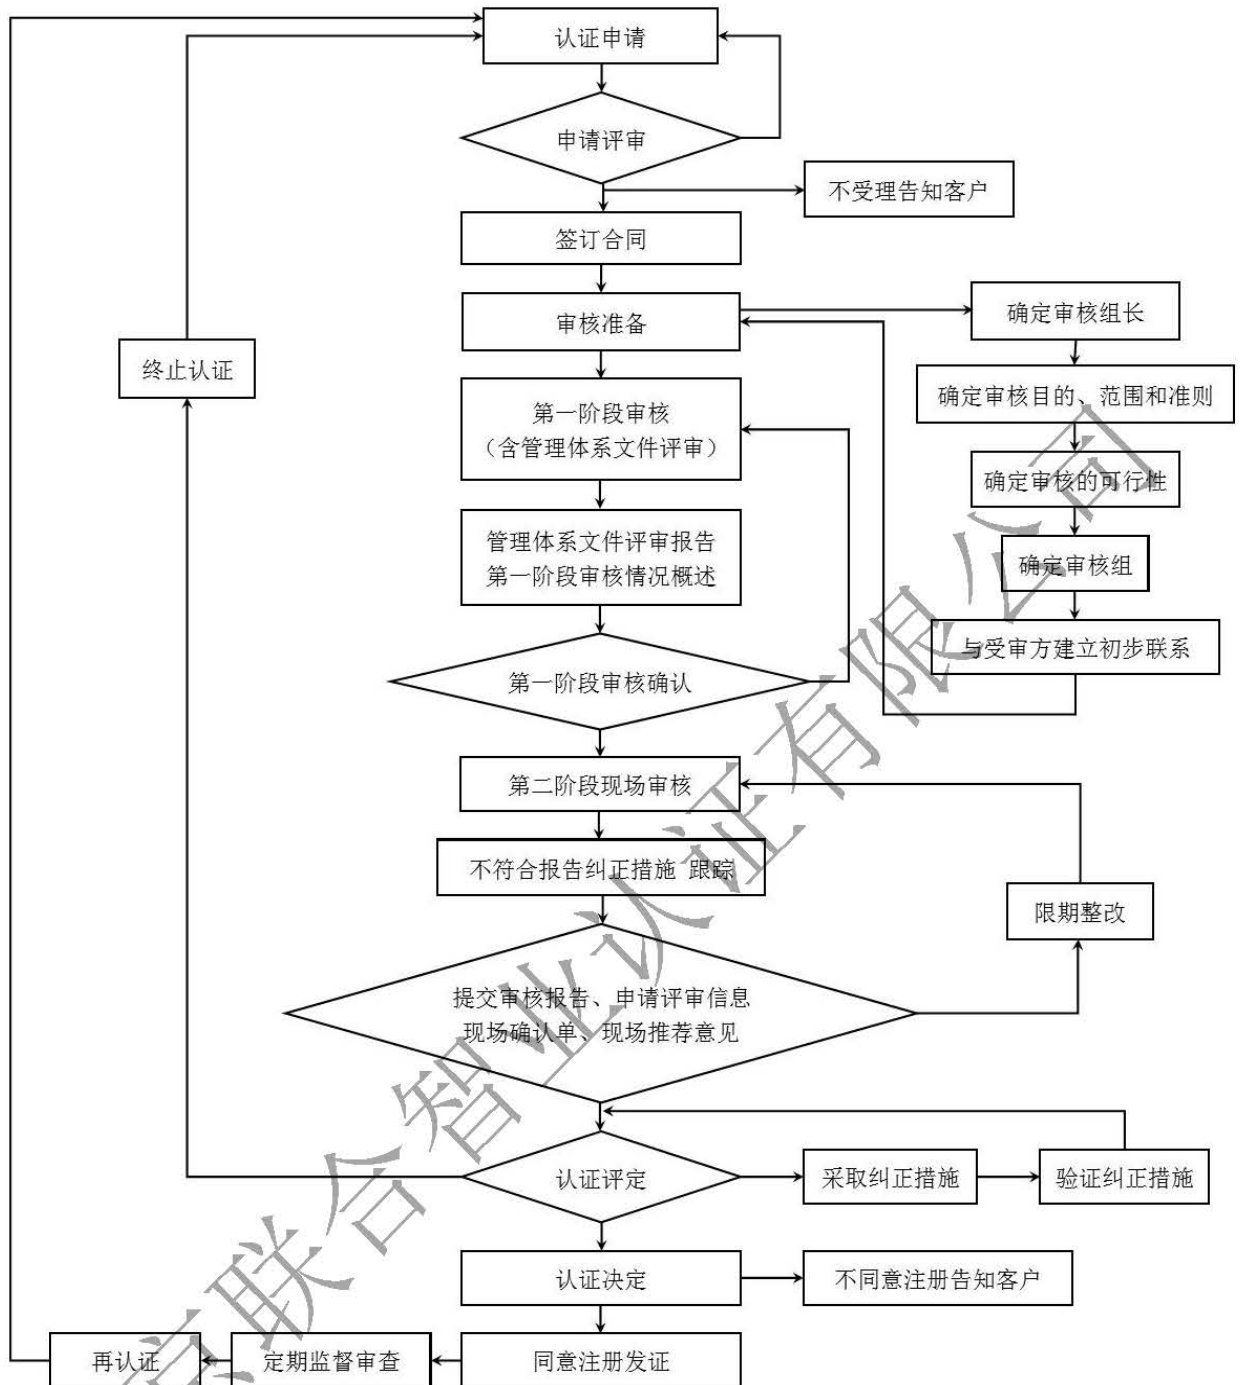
认证申请

申请评审

不受理告知客户

签订合同

审核准备

确定审核组长

确定审核目的、范围和准则

确定审核的可行性

确定审核组

与受审方建立初步联系

终止认证

第一阶段审核
（含管理体系文件评审）

管理体系文件评审报告
第一阶段审核情况概述

第一阶段审核确认

第二阶段现场审核

不符合报告纠正措施 跟踪

限期整改

提交审核报告、申请评审信息
现场确认单、现场推荐意见

认证评定

采取纠正措施

验证纠正措施

认证决定

不同意注册告知客户

再认证

定期监督审查

同意注册发证

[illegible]联合智业认证有限公司